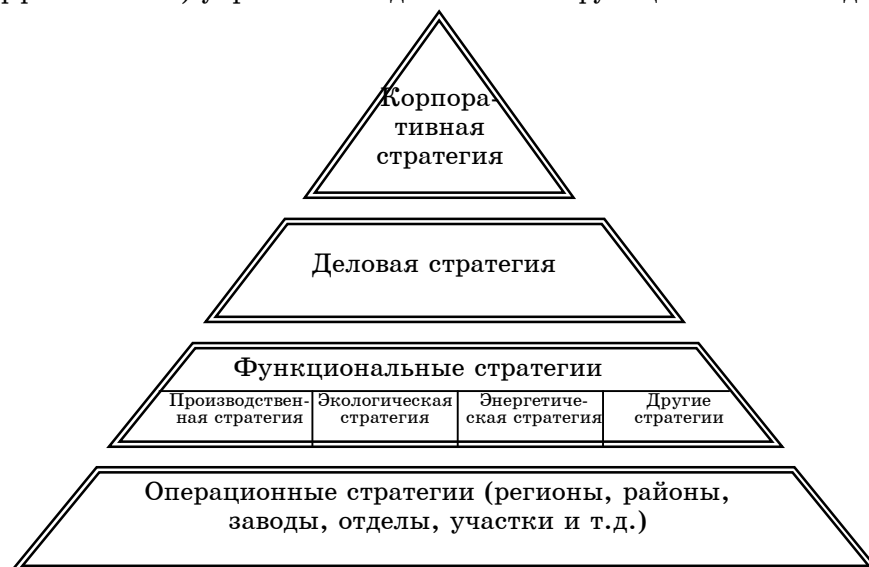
Корпоративная стратегия

Деловая стратегия

Функциональные стратегии

| Производственная стратегия | Экологическая стратегия | Энергетическая стратегия | Другие стратегии |
|---|---|---|---|

Операционные стратегии (регионы, районы, заводы, отделы, участки и т.д.)